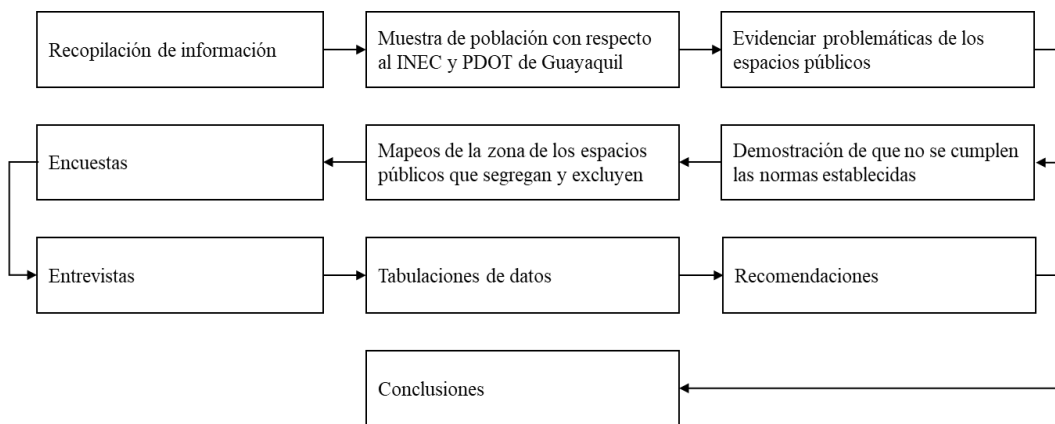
Recopilación de información

Muestra de población con respecto al INEC y PDOT de Guayaquil

Evidenciar problemáticas de los espacios públicos

Demostración de que no se cumplen las normas establecidas

Mapeos de la zona de los espacios públicos que segregan y excluyen

Encuestas

Entrevistas

Tabulaciones de datos

Recomendaciones

Conclusiones